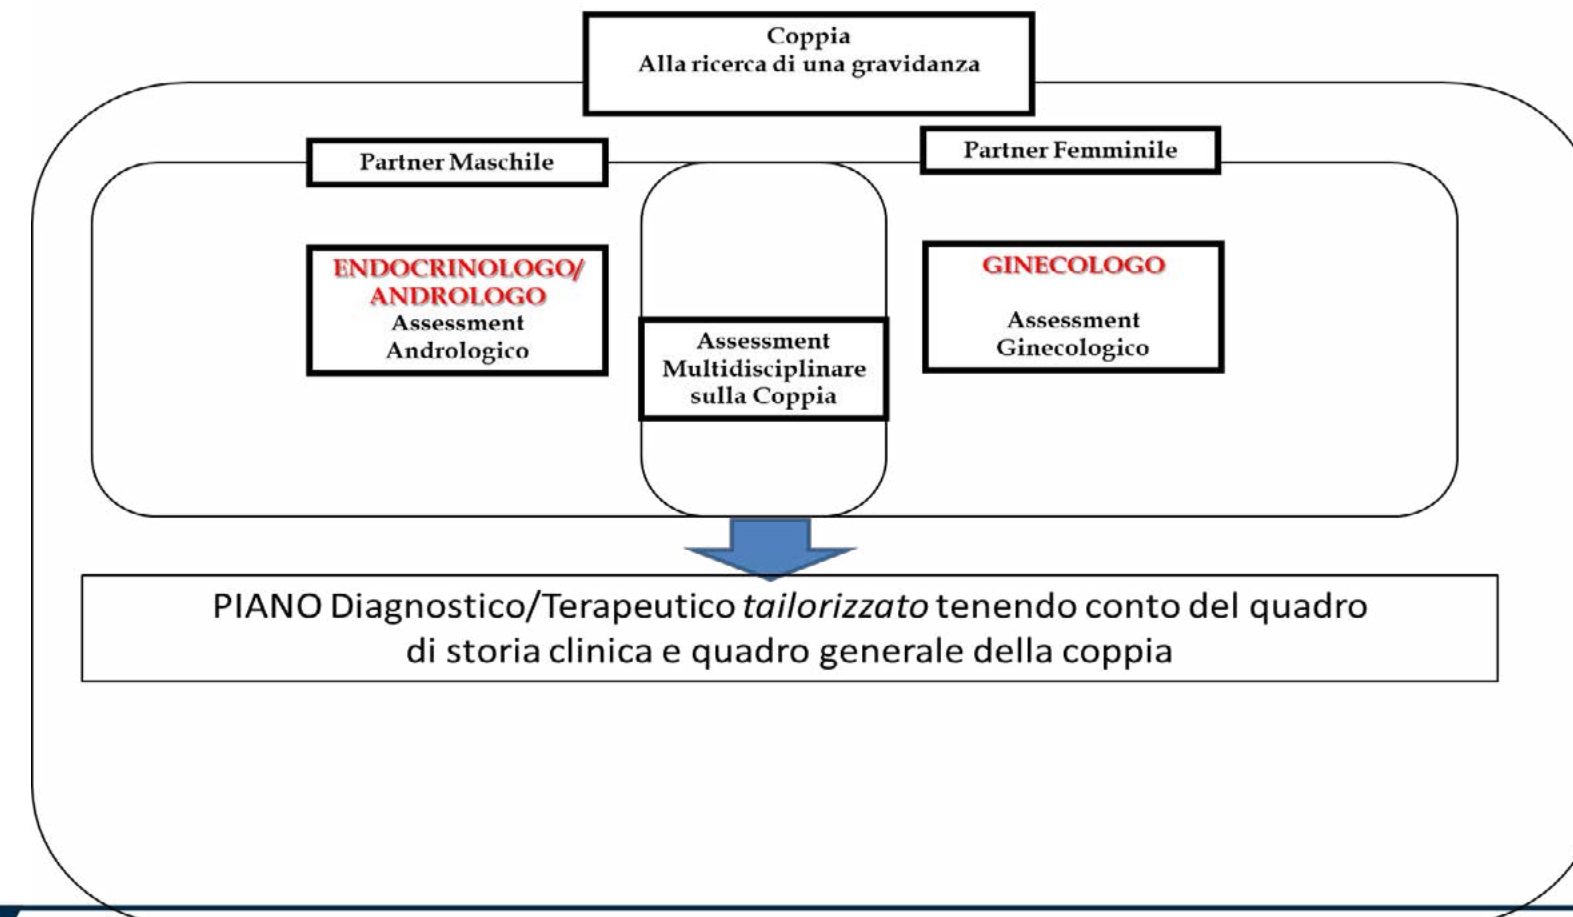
Coppia
Alla ricerca di una gravidanza

Partner Maschile

Partner Femminile

ENDOCRINOLOGO/ ANDROLOGO
Assessment Andrologico

Assessment Multidisciplinare sulla Coppia

GINECOLOGO
Assessment Ginecologico

PIANO Diagnostico/Terapeutico *tailorizzato* tenendo conto del quadro di storia clinica e quadro generale della coppia